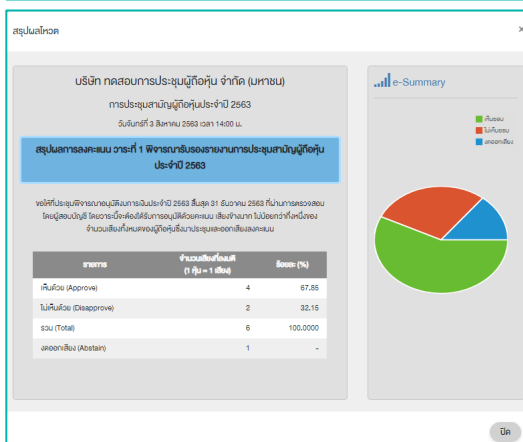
สรุปผลโหวต

บริษัท ทดสอบการประชุมผู้ถือหุ้น จำกัด (มหาชน)

การประชุมสามัญผู้ถือหุ้นประจำปี 2563

วันจันทร์ที่ 3 สิงหาคม 2563 เวลา 14:00 น.

สรุปผลการลงคะแนน วาระที่ 1 พิจารณารับรองรายงานการประชุมสามัญผู้ถือหุ้นประจำปี 2563

ขอให้ที่ประชุมพิจารณาอนุมัติงบการเงินประจำปี 2563 สิ้นสุด 31 ธันวาคม 2563 ที่ผ่านการตรวจสอบโดยผู้สอบบัญชี โดยวาระนี้จะต้องได้รับการอนุมัติด้วยคะแนน เสียงข้างมาก ไม่น้อยกว่ากึ่งหนึ่งของจำนวนเสียงทั้งหมดของผู้ถือหุ้นซึ่งมาประชุมและออกเสียงลงคะแนน

| รายการ | จำนวนเสียงที่ลงมติ (1 หุ้น = 1 เสียง) | ร้อยละ (%) |
|---|---|---|
| เห็นด้วย (Approve) | 4 | 67.85 |
| ไม่เห็นด้วย (Disapprove) | 2 | 32.15 |
| รวม (Total) | 6 | 100.0000 |
| งดออกเสียง (Abstain) | 1 | - |

e-Summary

เห็นชอบ
ไม่เห็นชอบ
งดออกเสียง

ปิด